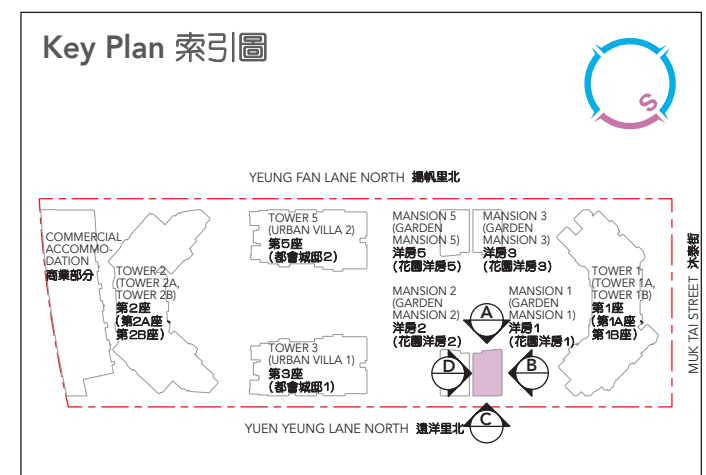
Key Plan 索引圖

S

YEUNG FAN LANE NORTH 揚帆里北

COMMERCIAL ACCOMMODATION
商業部分

TOWER 2 (TOWER 2A, TOWER 2B)
第2座 (第2A座 第2B座)

TOWER 5 (URBAN VILLA 2)
第5座 (都會城邸2)

TOWER 3 (URBAN VILLA 1)
第3座 (都會城邸1)

MANSION 5 (GARDEN MANSION 5)
洋房5 (花園洋房5)

MANSION 3 (GARDEN MANSION 3)
洋房3 (花園洋房3)

MANSION 2 (GARDEN MANSION 2)
洋房2 (花園洋房2)

MANSION 1 (GARDEN MANSION 1)
洋房1 (花園洋房1)

TOWER 1 (TOWER 1A, TOWER 1B)
第1座 (第1A座 第1B座)

A

B

C

D

MUK TAI STREET 沐泰街

YUEN YEUNG LANE NORTH 遠洋里北